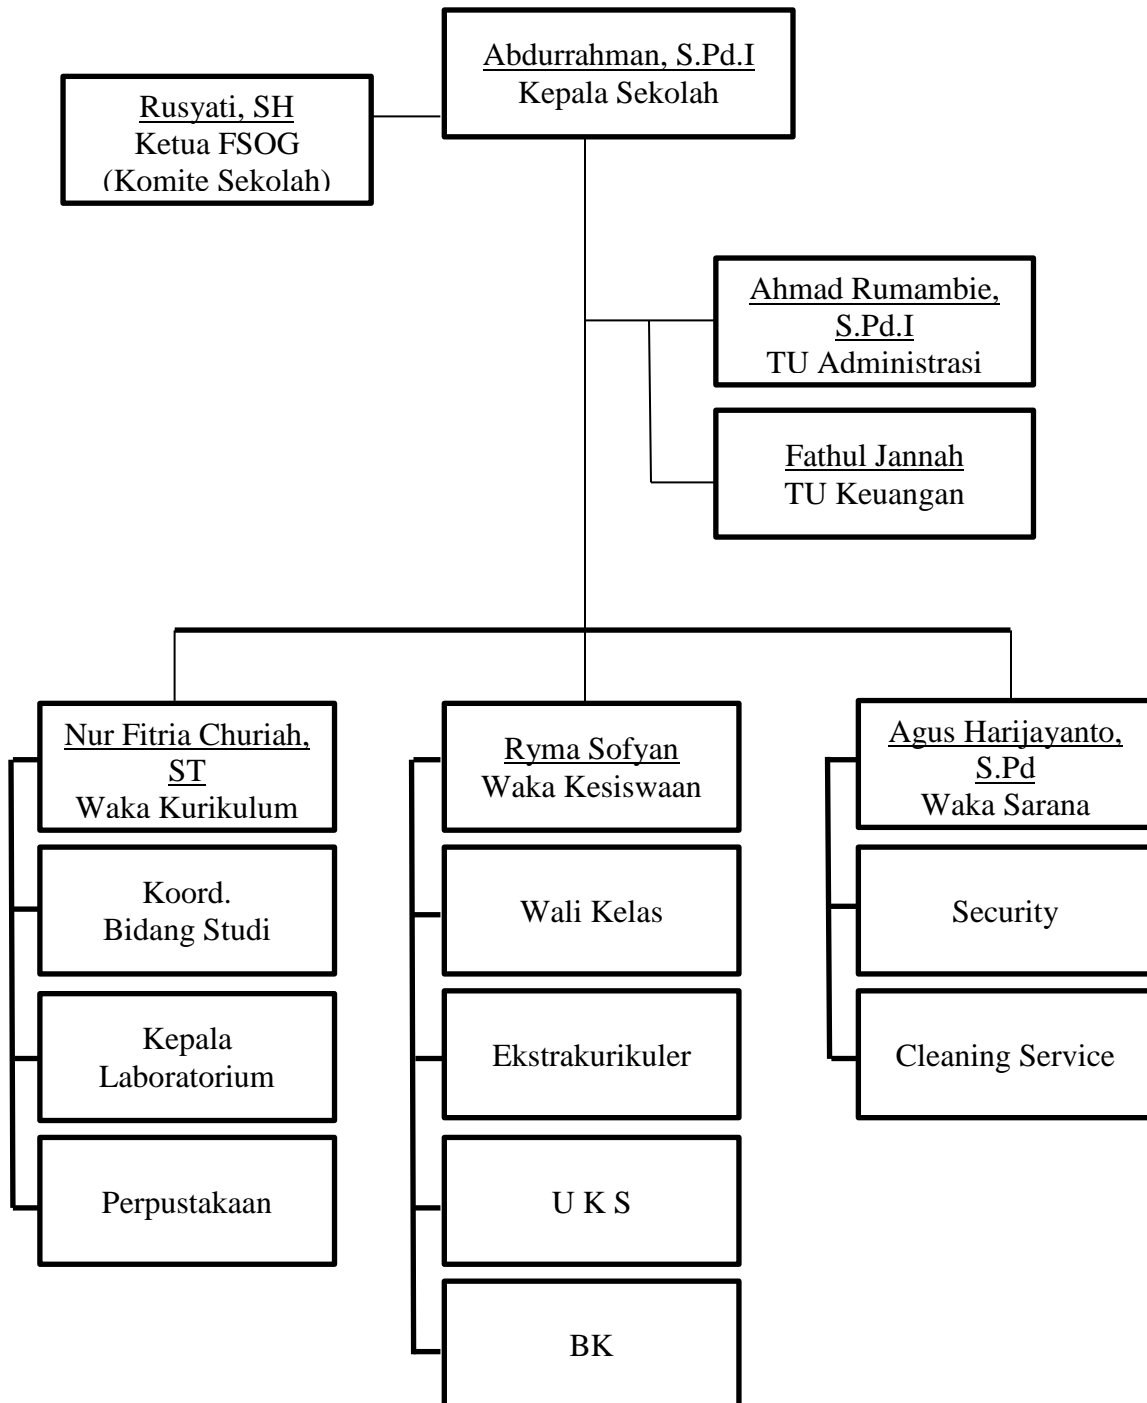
Abdurrahman, S.Pd.I
Kepala Sekolah

Rusyati, SH
Ketua FSOG
(Komite Sekolah)

Ahmad Rumambie, S.Pd.I
TU Administrasi

Fathul Jannah
TU Keuangan

Nur Fitria Churiah, ST
Waka Kurikulum

Koord. Bidang Studi

Kepala Laboratorium

Perpustakaan

Ryma Sofyan
Waka Kesiswaan

Wali Kelas

Ekstrakurikuler

U K S

BK

Agus Harijayanto, S.Pd
Waka Sarana

Security

Cleaning Service